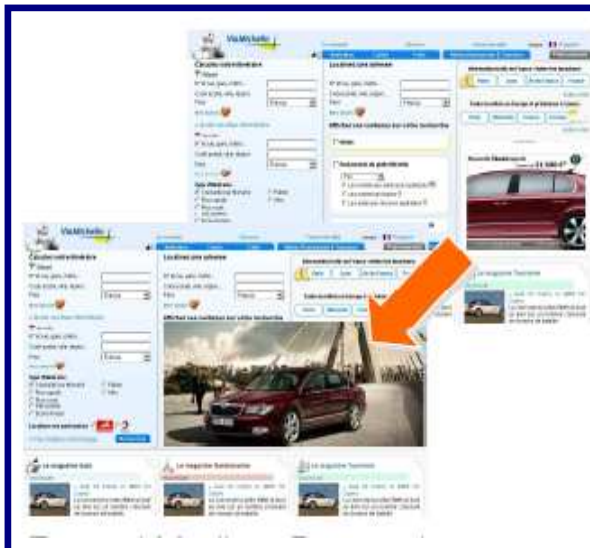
ViaMichelin

Calculez votre itinéraire

Localisez une adresse

Affichez vos meilleurs sur votre itinéraire

ViaMichelin

Calculez votre itinéraire

Localisez une adresse

Affichez vos meilleurs sur votre itinéraire

Le magazine Auto

Le magazine Gastronomie

Le magazine Tourisme

Le magazine Tourisme